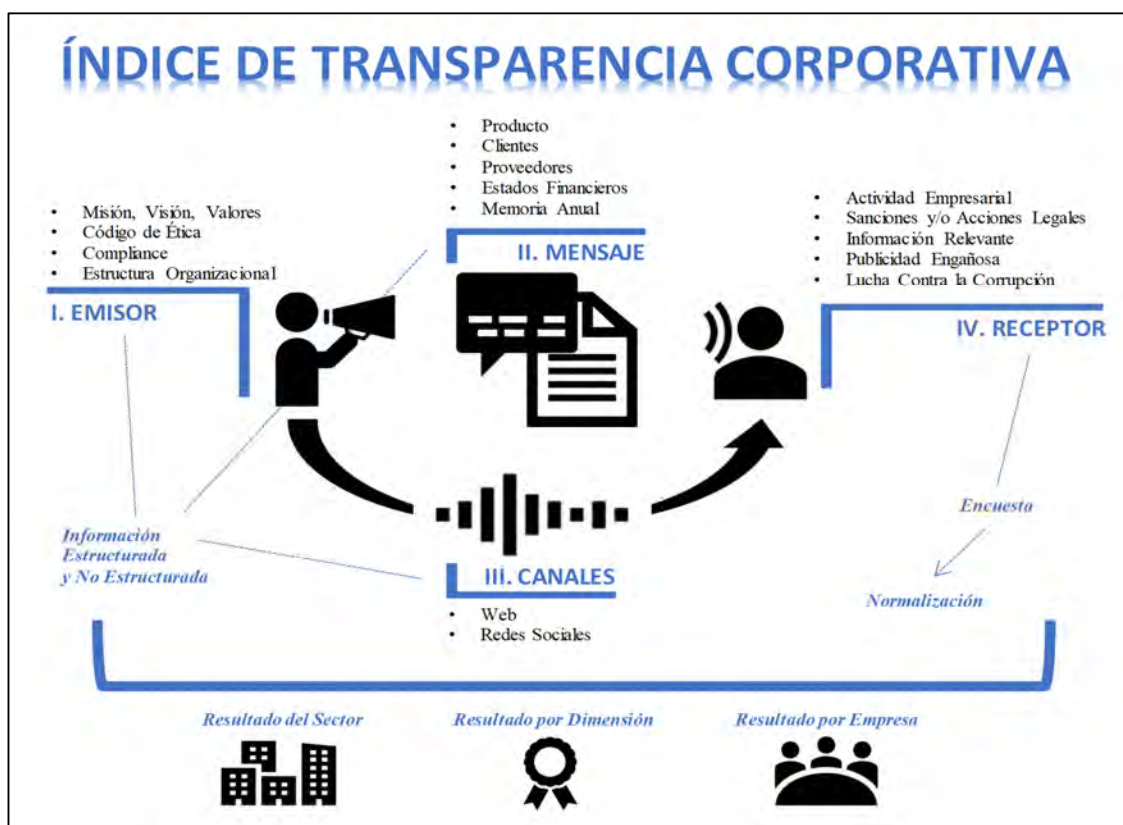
ÍNDICE DE TRANSPARENCIA CORPORATIVA

- Producto
- Clientes
- Proveedores
- Estados Financieros
- Memoria Anual

II. MENSAJE

- Misión, Visión, Valores
- Código de Ética
- Compliance
- Estructura Organizacional

I. EMISOR

- Actividad Empresarial
- Sanciones y/o Acciones Legales
- Información Relevante
- Publicidad Engañosa
- Lucha Contra la Corrupción

IV. RECEPTOR

Información Estructurada y No Estructurada

III. CANALES

- Web
- Redes Sociales

Encuesta

Normalización

Resultado del Sector

Resultado por Dimensión

Resultado por Empresa